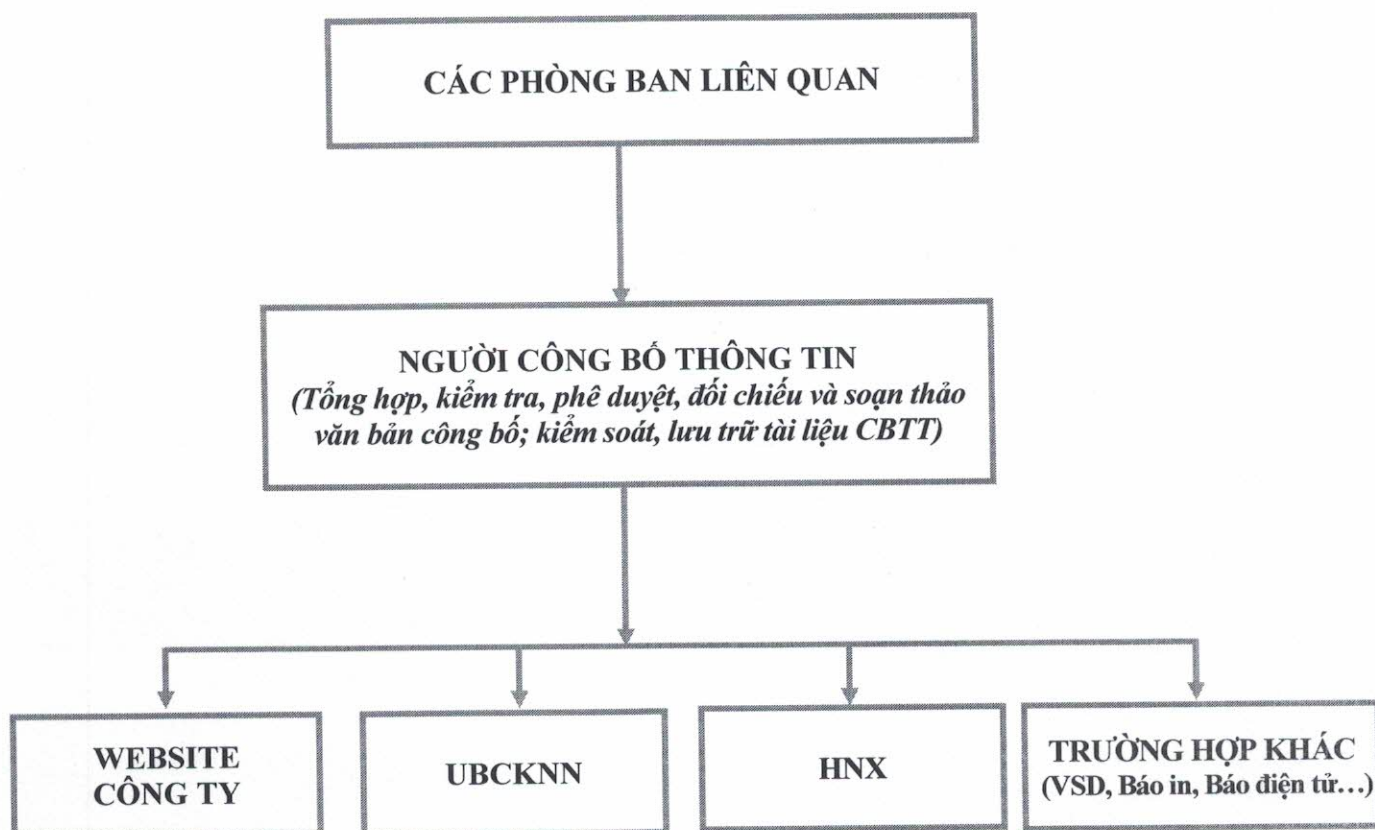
CÁC PHÒNG BAN LIÊN QUAN

NGƯỜI CÔNG BỐ THÔNG TIN
(Tổng hợp, kiểm tra, phê duyệt, đối chiếu và soạn thảo văn bản công bố; kiểm soát, lưu trữ tài liệu CBTT)

WEBSITE CÔNG TY

UBCKNN

HNX

TRƯỜNG HỢP KHÁC
(VSD, Báo in, Báo điện tử…)